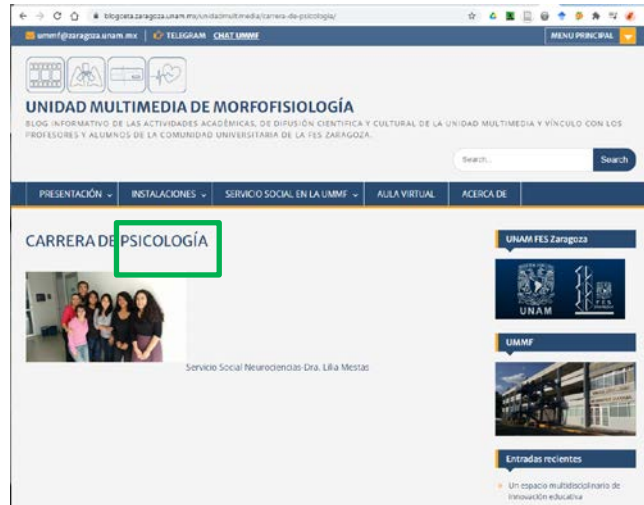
blogceta.zaragoza.unam.mx/unidadmultimedia/carrera-de-psicologia/

ummf@zaragoza.unam.mx | TELEGRAM CHAT UMMF

MENU PRINCIPAL

UNIDAD MULTIMEDIA DE MORFOFISIOLOGÍA

BLOG INFORMATIVO DE LAS ACTIVIDADES ACADÉMICAS, DE DIFUSIÓN CIENTÍFICA Y CULTURAL DE LA UNIDAD MULTIMEDIA Y VÍNCULO CON LOS PROFESORES Y ALUMNOS DE LA COMUNIDAD UNIVERSITARIA DE LA FES ZARAGOZA.

Search...

Search

PRESENTACIÓN | INSTALACIONES | SERVICIO SOCIAL EN LA UMMF | AULA VIRTUAL | ACERCA DE

CARRERA DE PSICOLOGÍA

Servicio Social Neurociencias-Dra. Lilia Mestas

UNAM FES Zaragoza

UNAM

FES

UMMF

Entradas recientes

Un espacio multidisciplinario de innovación educativa